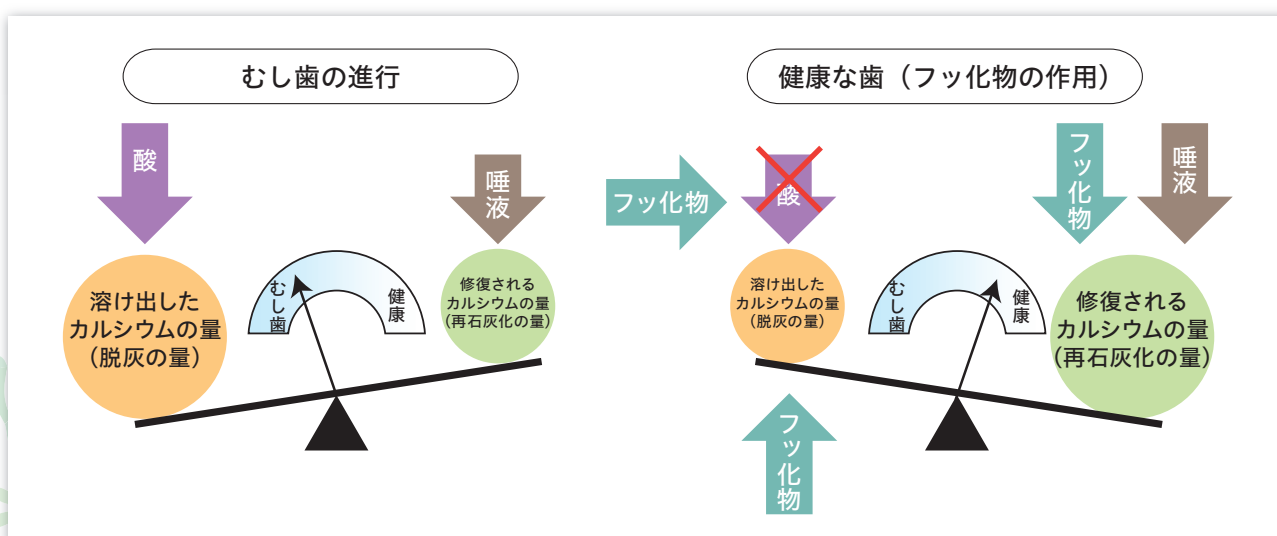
むし歯の進行

酸

唾液

溶け出したカルシウムの量（脱灰の量）

むし歯

健康

修復されるカルシウムの量（再石灰化の量）

フッ化物

健康な歯（フッ化物の作用）

酸

フッ化物

唾液

溶け出したカルシウムの量（脱灰の量）

むし歯

健康

修復されるカルシウムの量（再石灰化の量）

フッ化物